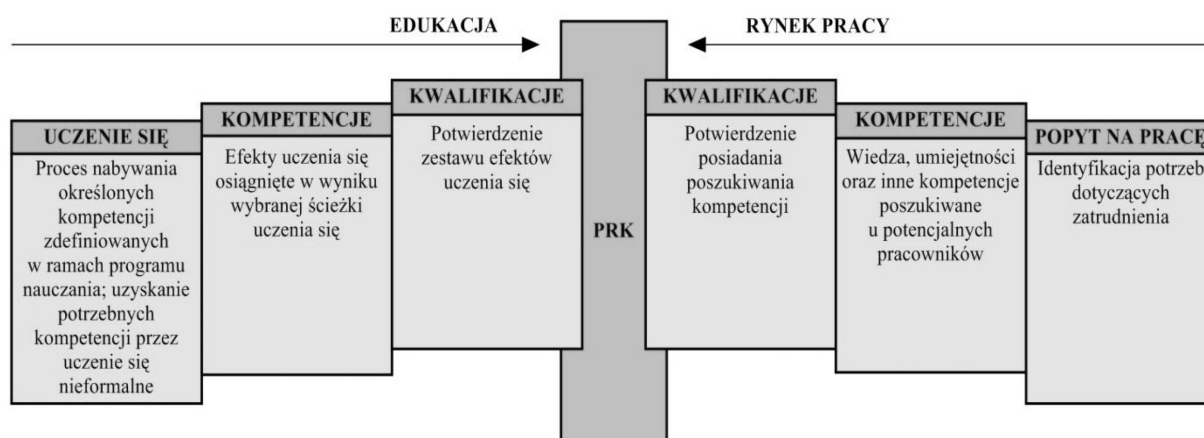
EDUKACJA

RYNEK PRACY

UCZENIE SIĘ

Proces nabywania określonych kompetencji zdefiniowanych w ramach programu nauczania; uzyskanie potrzebnych kompetencji przez uczenie się nieformalne

KOMPETENCJE

Efekty uczenia się osiągnięte w wyniku wybranej ścieżki uczenia się

KWALIFIKACJE

Potwierdzenie zestawu efektów uczenia się

PRK

KWALIFIKACJE

Potwierdzenie posiadania poszukiwania kompetencji

KOMPETENCJE

Wiedza, umiejętności oraz inne kompetencje poszukiwane u potencjalnych pracowników

POPYT NA PRACĘ

Identyfikacja potrzeb dotyczących zatrudnienia